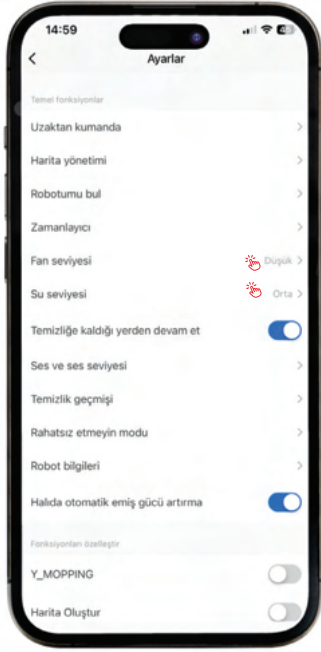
14:59

Ayarlar

Temel fonksiyonlar

Uzaktan kumanda

Harita yönetimi

Robotumu bul

Zamanlayıcı

Fan seviyesi Düşük

Su seviyesi Orta

Temizliğe kaldığı yerden devam et

Ses ve ses seviyesi

Temizlik geçmişi

Rahatsız etmeyin modu

Robot bilgileri

Halıda otomatik emiş gücü artırma

Fonksiyonları özelleştir

Y_MOPPING

Harita Oluştur